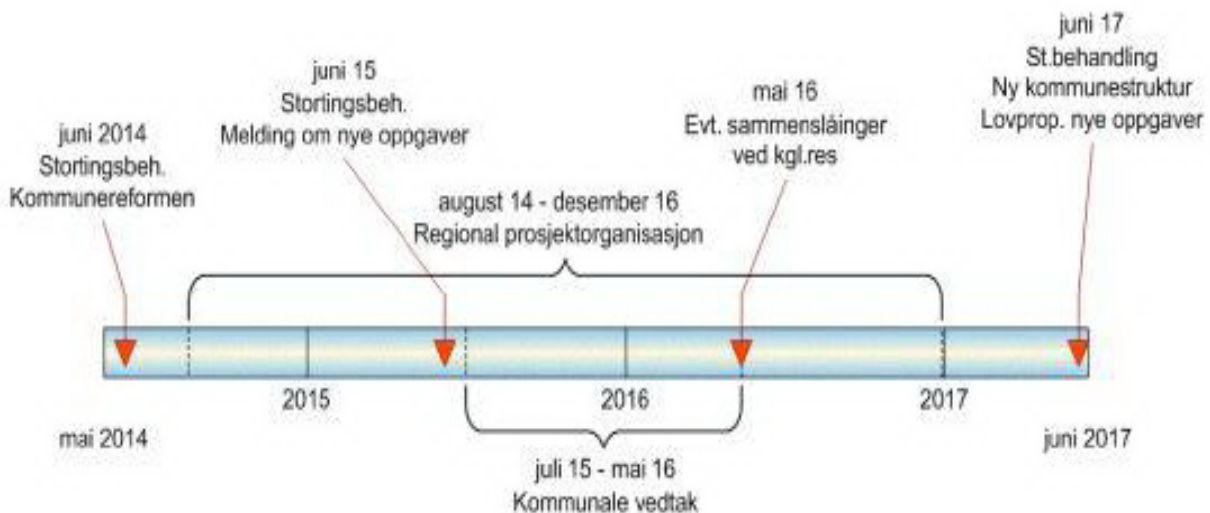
juni 2014
Stortingsbeh.
Kommunereformen

juni 15
Stortingsbeh.
Melding om nye oppgaver

mai 16
Evt. sammenslåinger
ved kgl.res

juni 17
St.behandling
Ny kommunestruktur
Lovprop. nye oppgaver

august 14 - desember 16
Regional prosjektorganisasjon

2015

2016

2017

mai 2014

juni 2017

juli 15 - mai 16
Kommunale vedtak